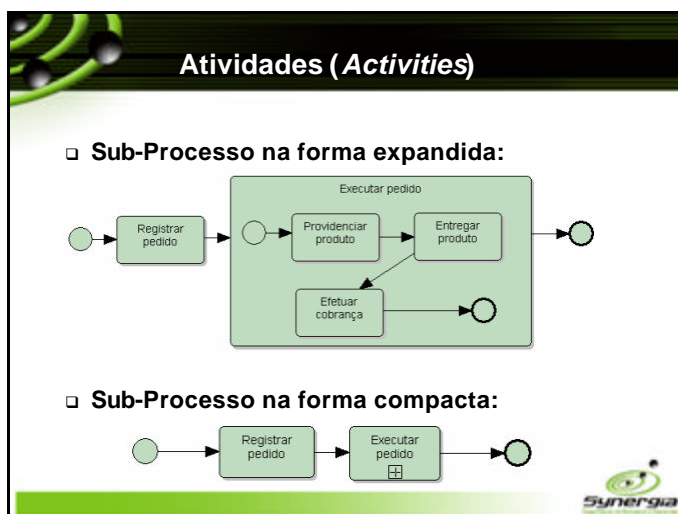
Atividades (*Activities*)

Sub-Processo na forma expandida:

Registrar pedido

Executar pedido

Providenciar produto

Entregar produto

Efetuar cobrança

Sub-Processo na forma compacta:

Registrar pedido

Executar pedido

Synergia